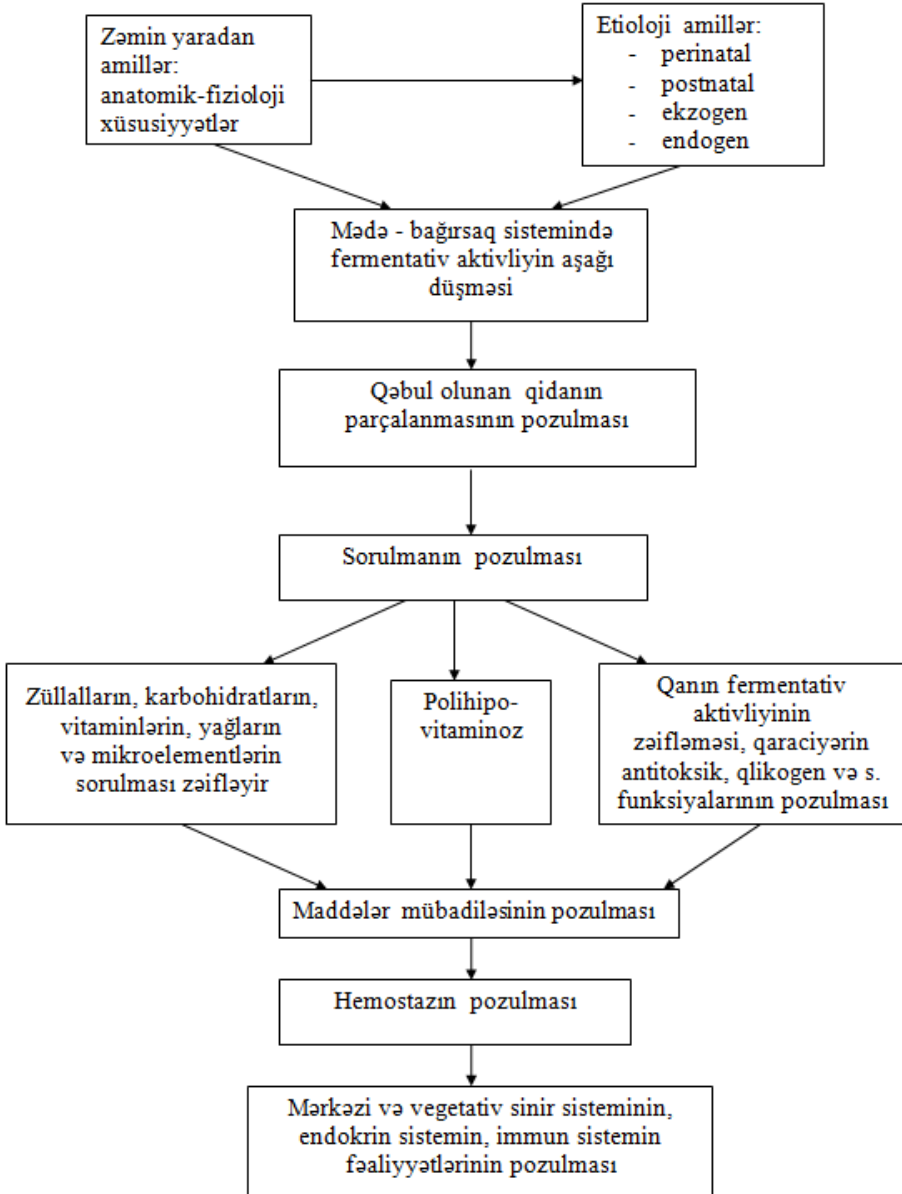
Zəmin yaradan amillər: anatomik-fizioloji xüsusiyyətlər

Etioloji amillər:
- perinatal
- postnatal
- ekzogen
- endogen

Mədə - bağırsaq sistemində fermentativ aktivliyin aşağı düşməsi

Qəbul olunan qidanın parçalanmasının pozulması

Sorulmanın pozulması

Zülalların, karbohidratların, vitaminlərin, yağların və mikroelementlərin sorulması zəifləyir

Polihipo-vitaminoz

Qanın fermentativ aktivliyinin zəifləməsi, qaraciyərin antitoksik, qlikogen və s. funksiyalarının pozulması

Maddələr mübadiləsinin pozulması

Hemostazın pozulması

Mərkəzi və vegetativ sinir sisteminin, endokrin sistemin, immun sistemin fəaliyyətlərinin pozulması